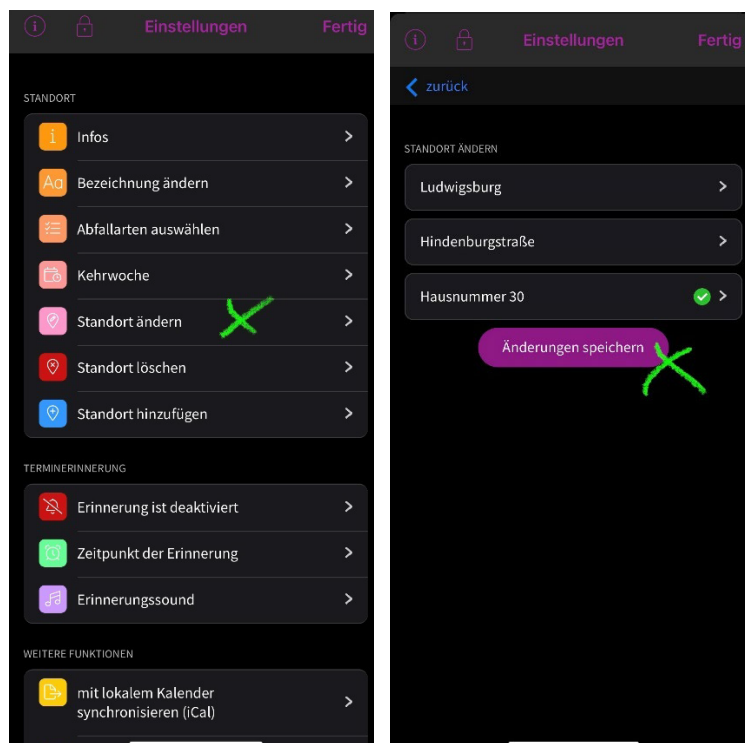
Einstellungen Fertig

STANDORT

Infos

Bezeichnung ändern

Abfallarten auswählen

Kehrwoche

Standort ändern

Standort löschen

Standort hinzufügen

TERMINERINNERUNG

Erinnerung ist deaktiviert

Zeitpunkt der Erinnerung

Erinnerungssound

WEITERE FUNKTIONEN

mit lokalem Kalender synchronisieren (iCal)

Einstellungen Fertig

zurück

STANDORT ÄNDERN

Ludwigsburg

Hindenburgstraße

Hausnummer 30

Änderungen speichern